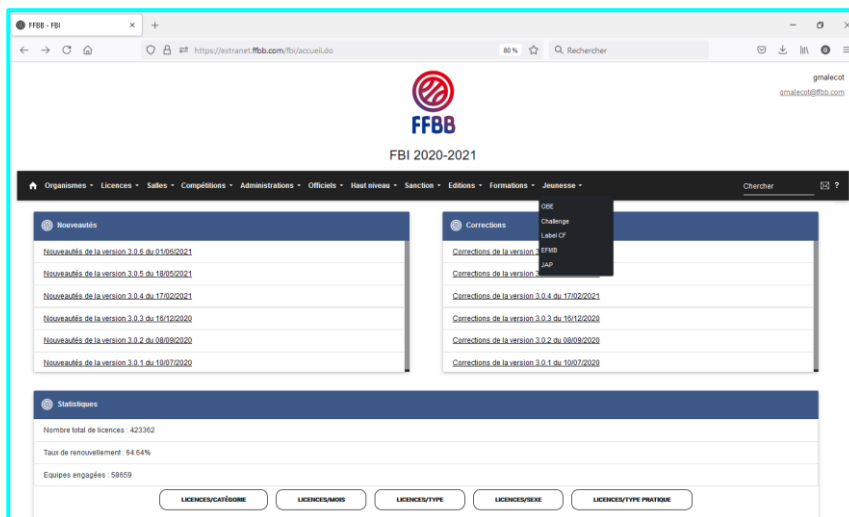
FFBB - FBI

https://extranet.ffbb.com/fbi/accueil.do

80 %

Rechercher

gmalecot

gmalecot@ffbb.com

FFBB

FBI 2020-2021

Organismes ▾ Licences ▾ Salles ▾ Compétitions ▾ Administrations ▾ Officiels ▾ Haut niveau ▾ Sanction ▾ Editions ▾ Formations ▾ Jeunesse ▾

Chercher

?

OBE
Challenge
Label CF
EFMB
JAP

Nouveautés

Nouveautés de la version 3.0.6 du 01/06/2021

Nouveautés de la version 3.0.5 du 18/05/2021

Nouveautés de la version 3.0.4 du 17/02/2021

Nouveautés de la version 3.0.3 du 16/12/2020

Nouveautés de la version 3.0.2 du 08/09/2020

Nouveautés de la version 3.0.1 du 10/07/2020

Corrections

Corrections de la version 3.0.6 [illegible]

Corrections de la version 3.0.5 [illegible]

Corrections de la version 3.0.4 du 17/02/2021

Corrections de la version 3.0.3 du 16/12/2020

Corrections de la version 3.0.2 du 08/09/2020

Corrections de la version 3.0.1 du 10/07/2020

Statistiques

Nombre total de licences : 423362

Taux de renouvellement : 64.64%

Equipes engagées : 58659

LICENCES/CATÉGORIE

LICENCES/MOIS

LICENCES/TYPE

LICENCES/SEXE

LICENCES/TYPE PRATIQUE